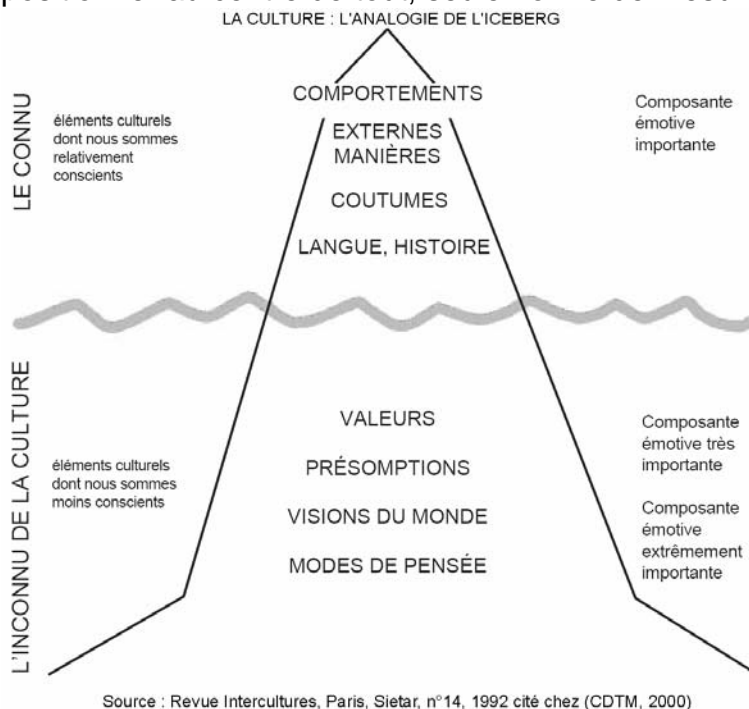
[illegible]
LA CULTURE : L'ANALOGIE DE L'ICEBERG

LE CONNU

éléments culturels dont nous sommes relativement conscients

COMPORTEMENTS
EXTERNES
MANIÈRES
COUTUMES
LANGUE, HISTOIRE

Composante émotive importante

L'INCONNU DE LA CULTURE

éléments culturels dont nous sommes moins conscients

VALEURS
PRÉSOMPTIONS
VISIONS DU MONDE
MODES DE PENSÉE

Composante émotive très importante

Composante émotive extrêmement importante

Source : Revue Intercultures, Paris, Sietar, n°14, 1992 cité chez (CDTM, 2000)